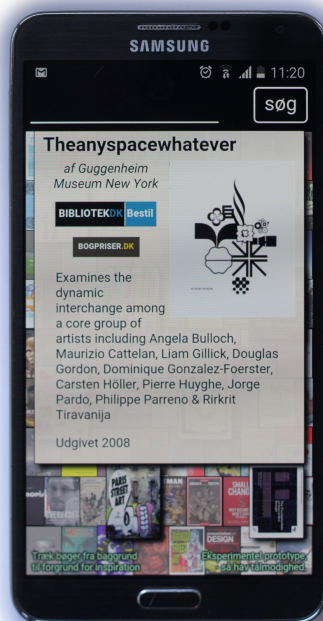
SAMSUNG

11:20

søg

Theanyspacewhatever

af Guggenheim Museum New York

BIBLIOTEKDK Bestil

BOGPRISER.DK

Examines the dynamic interchange among a core group of artists including Angela Bulloch, Maurizio Cattelan, Liam Gillick, Douglas Gordon, Dominique Gonzalez-Foerster, Carsten Höller, Pierre Huyghe, Jorge Pardo, Philippe Parreno & Rirkrit Tiravanija

Udgivet 2008

PARIS STREET ART

DESIGN

Træk bøger fra baggrund til forgrund for inspiration

Eksperimentel prototype, så hav tålmodighed